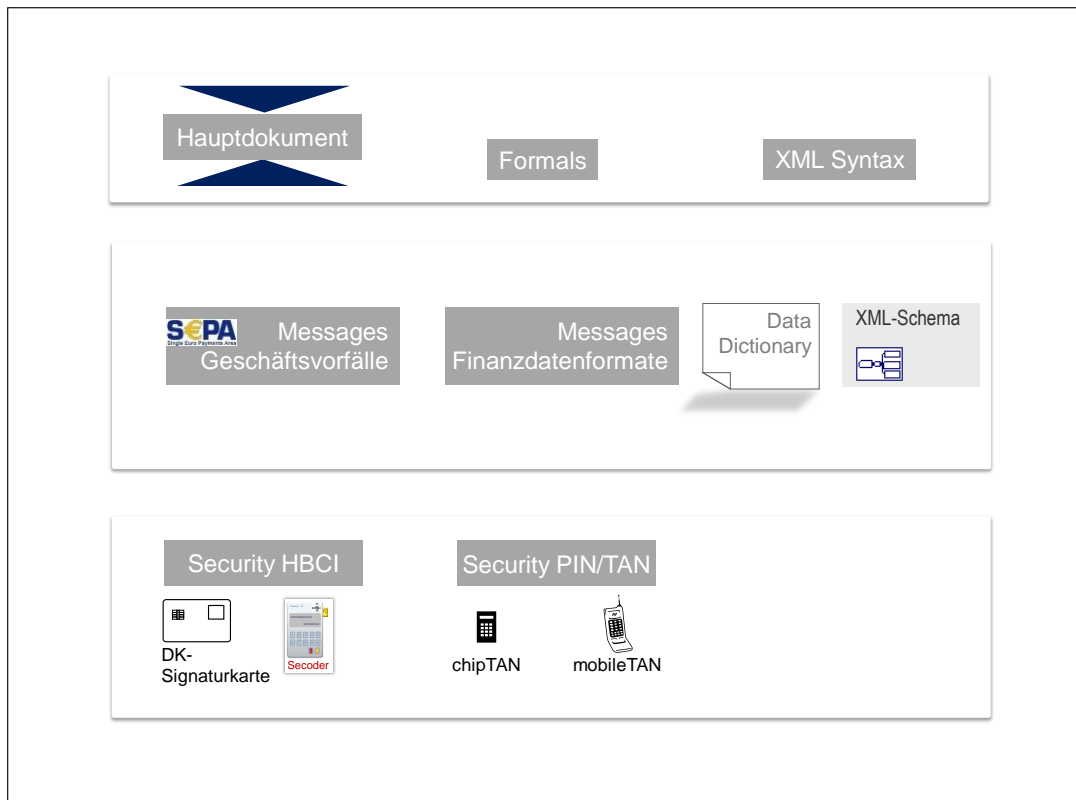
Hauptdokument

Formals

XML Syntax

SEPA
Single Euro Payments Area

Messages
Geschäftsvorfälle

Messages
Finanzdatenformate

Data
Dictionary

XML-Schema

Security HBCI

DK-Signaturkarte

Secoder

Security PIN/TAN

chipTAN

mobileTAN